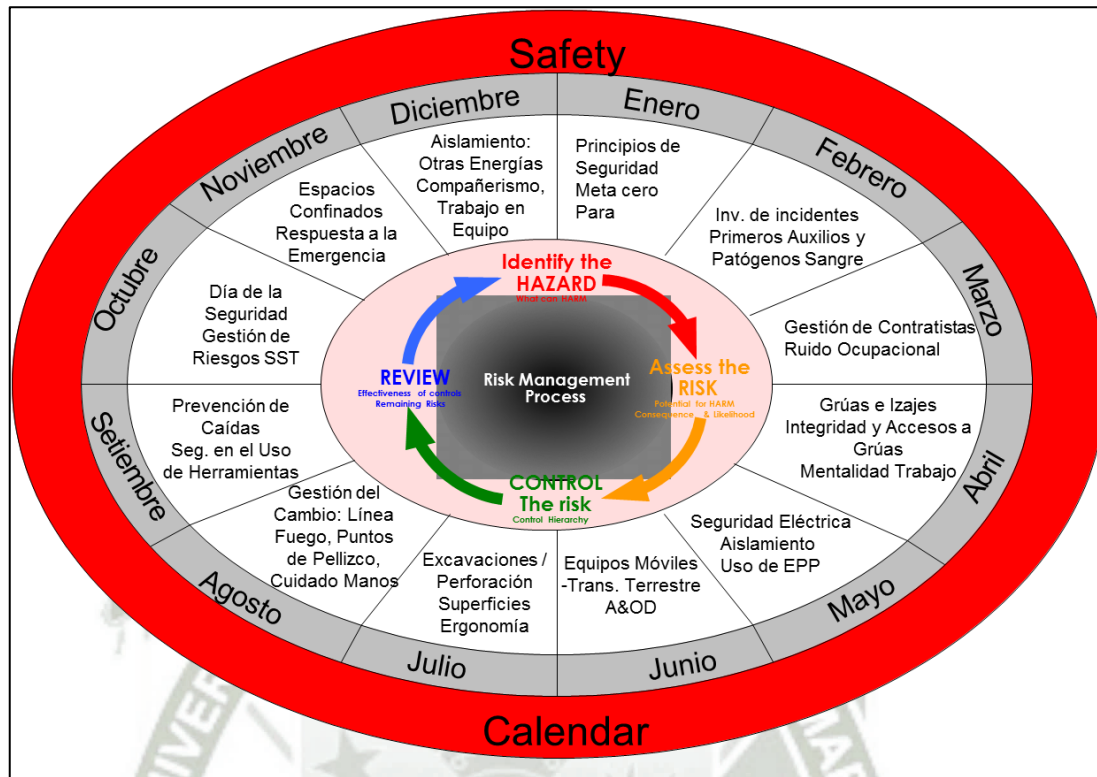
Safety

Enero
Principios de Seguridad Meta cero Para

Febrero
Inv. de incidentes Primeros Auxilios y Patógenos Sangre

Marzo
Gestión de Contratistas Ruido Ocupacional

Abril
Grúas e Izajes Integridad y Accesos a Grúas Mentalidad Trabajo

Mayo
Seguridad Eléctrica Aislamiento Uso de EPP

Junio
Equipos Móviles -Trans. Terrestre A&OD

Julio
Excavaciones / Perforación Superficies Ergonomía

Agosto
Gestión del Cambio: Línea Fuego, Puntos de Pellizco, Cuidado Manos

Setiembre
Prevención de Caídas Seg. en el Uso de Herramientas

Octubre
Día de la Seguridad Gestión de Riesgos SST

Noviembre
Espacios Confinados Respuesta a la Emergencia

Diciembre
Aislamiento: Otras Energías Compañerismo, Trabajo en Equipo

Identify the HAZARD
What can HARM

Assess the RISK
Potential for HARM Consequence & Likelihood

CONTROL The risk
Control Hierarchy

REVIEW
Effectiveness of controls Remaining Risks

Risk Management Process

Calendar